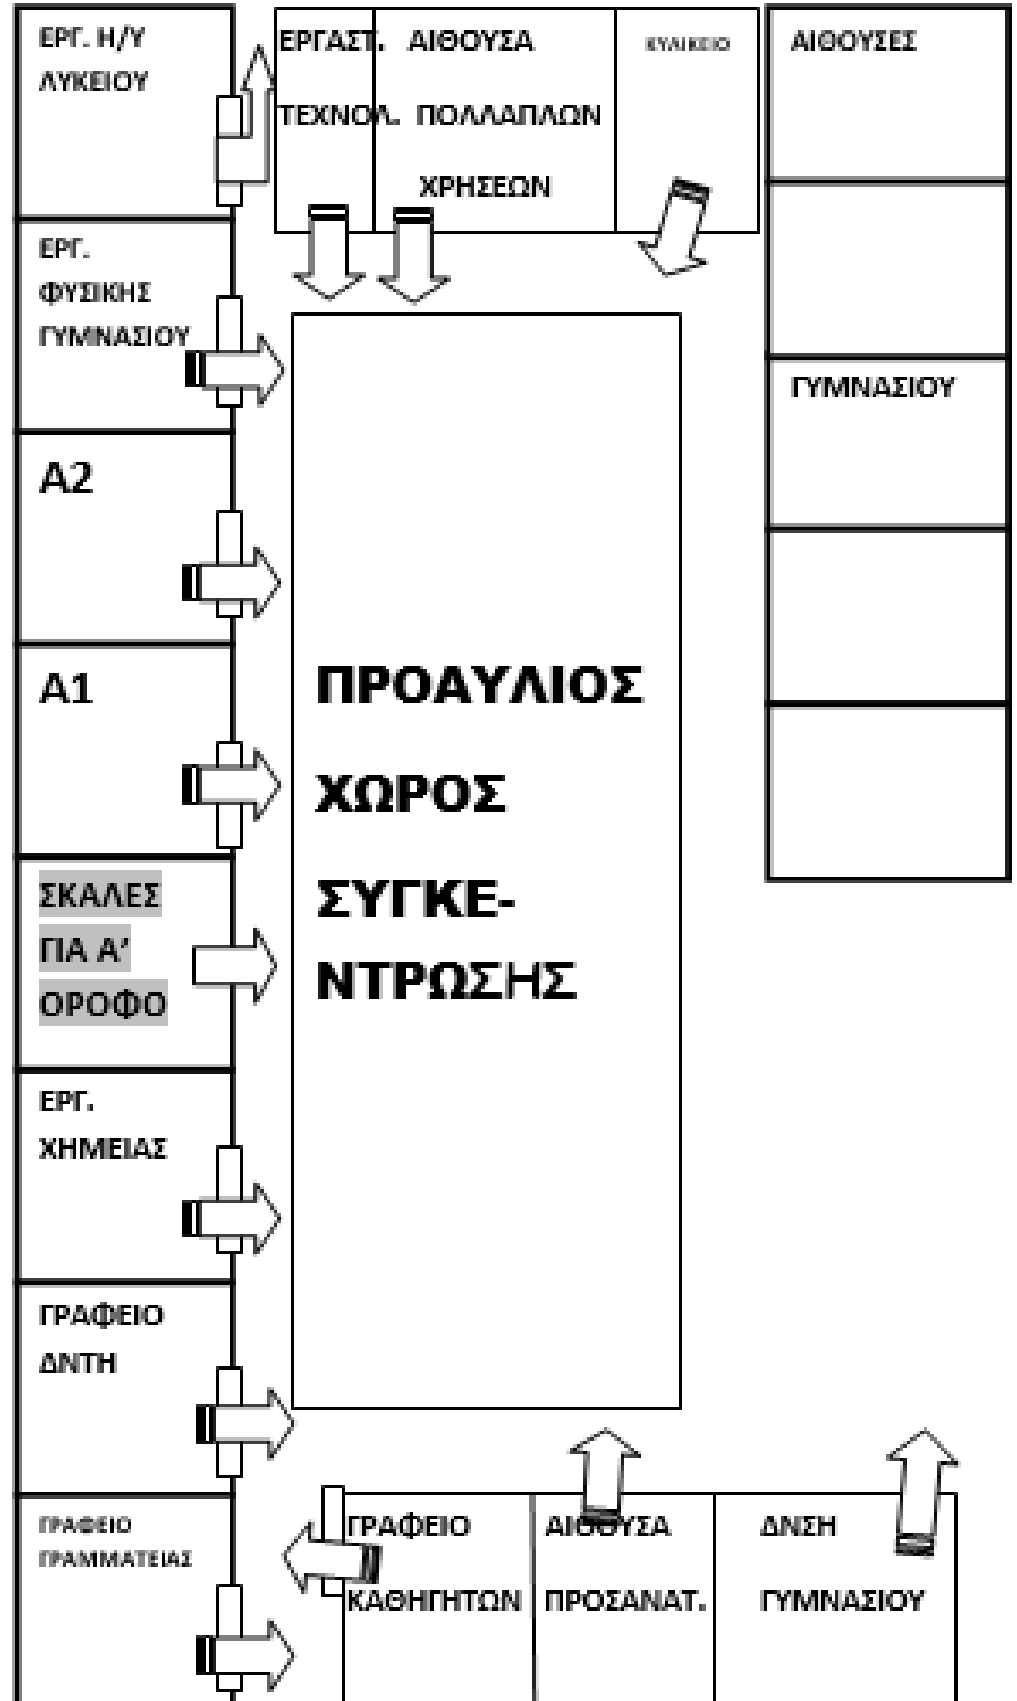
ΕΡΓ. Η/Υ ΛΥΚΕΙΟΥ

ΕΡΓΑΣΤ. ΤΕΧΝΟΛ.

ΑΙΘΟΥΣΑ ΠΟΛΛΑΠΛΩΝ ΧΡΗΣΕΩΝ

ΚΥΛΙΚΕΙΟ

ΑΙΘΟΥΣΕΣ

ΓΥΜΝΑΣΙΟΥ

ΕΡΓ. ΦΥΣΙΚΗΣ ΓΥΜΝΑΣΙΟΥ

Α2

Α1

ΠΡΟΑΥΛΙΟΣ ΧΩΡΟΣ ΣΥΓΚΕΝΤΡΩΣΗΣ

ΣΚΑΛΕΣ ΓΙΑ Α' ΟΡΟΦΟ

ΕΡΓ. ΧΗΜΕΙΑΣ

ΓΡΑΦΕΙΟ ΔΝΤΗ

ΓΡΑΦΕΙΟ ΓΡΑΜΜΑΤΕΙΑΣ

ΓΡΑΦΕΙΟ ΚΑΘΗΓΗΤΩΝ

ΑΙΘΟΥΣΑ ΠΡΟΣΑΝΑΤ.

ΔΝΣΗ ΓΥΜΝΑΣΙΟΥ